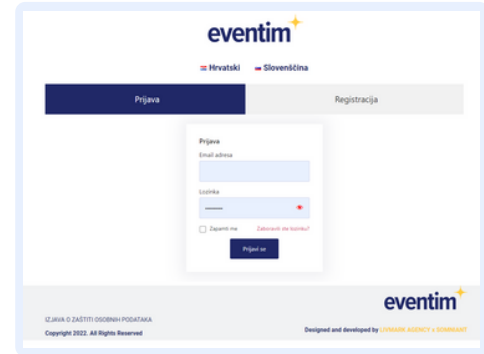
eventim

Hrvatski Slovenščina

Prijava

Registracija

Prijava

Email adresa

Lozinka

••••••••

Zapamti me

Zaboravili ste lozinku?

Prijavi se

eventim

IZJAVA O ZAŠTITI OSOBNIH PODATAKA

Copyright 2022. All Rights Reserved

Designed and developed by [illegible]